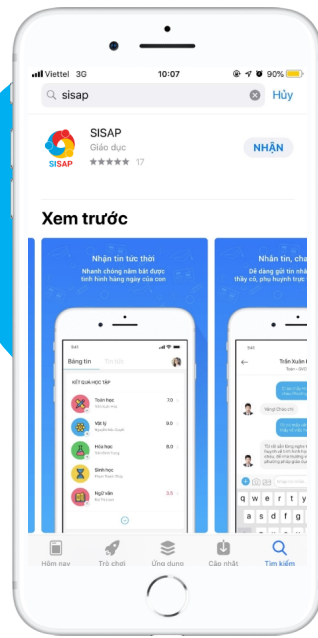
Viettel 3G 10:07 90%

sisap

Hủy

SISAP

SISAP

Giáo dục

★★★★★ 17

NHẬN

Xem trước

Nhận tin tức thời

Nhanh chóng nắm bắt được tình hình hàng ngày của con

Bảng tin

KẾT QUẢ HỌC TẬP

Toán học 7.0

Vật lý 9.0

Hóa học 8.0

Sinh học

Ngữ văn 3.5

Nhận tin, cha

Dễ dàng gửi tin nhắ thầy cô, phụ huynh trự

Trần Xuân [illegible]

q w e r t y

a s d f g

z x c v

Hôm nay

Trò chơi

Ứng dụng

Cập nhật

Tìm kiếm